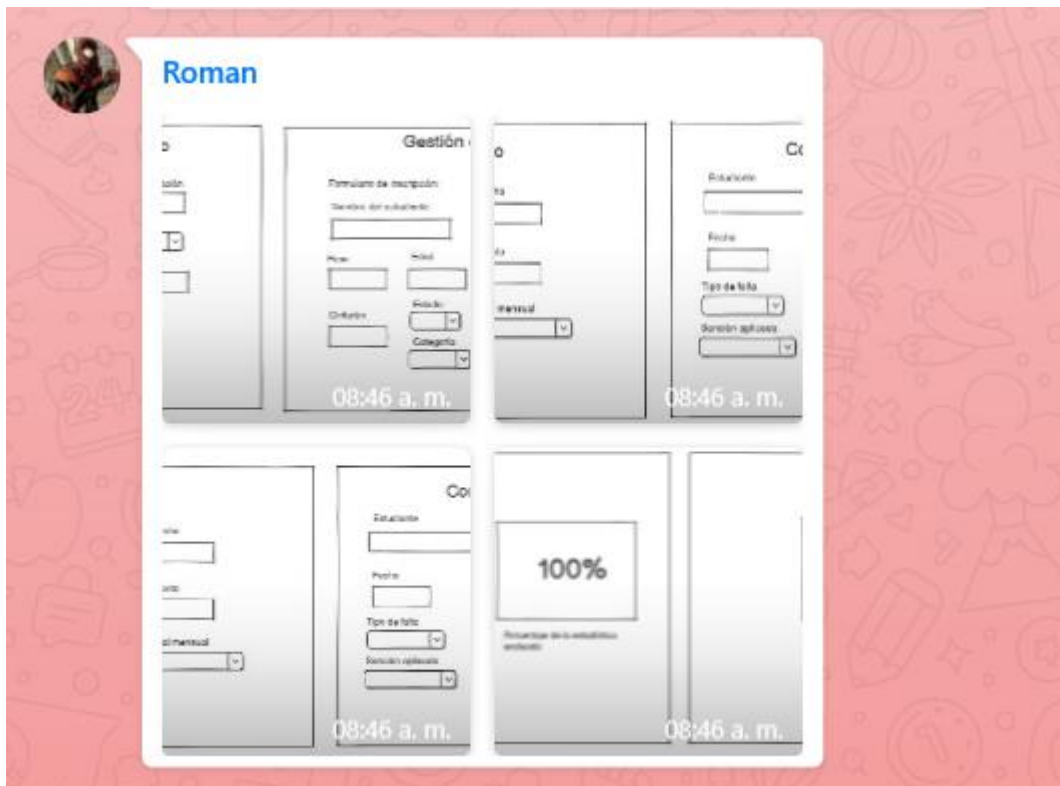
Roman

o

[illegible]

Gestión

Formulario de inscripción

Nombre del estudiante

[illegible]

Edad

Cinturón

Estado

Categoría

08:46 a. m.

o

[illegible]

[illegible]

mensual

Co

Estudiante

Fecha

Tipo de falta

Sanción aplicada

08:46 a. m.

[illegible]

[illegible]

al mensual

Co

Estudiante

Fecha

Tipo de falta

Sanción aplicada

08:46 a. m.

100%

Porcentaje de la estadística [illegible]

08:46 a. m.